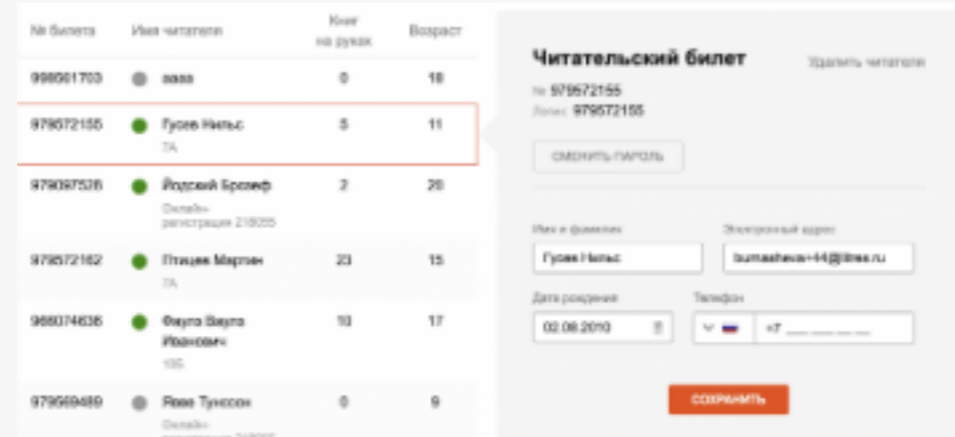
| № билета | Имя читателя | Книг на руках | Возраст |
|---|---|---|---|
| 998061703 | аааа | 0 | 18 |
| 979572155 | Гусев Нильс 7А | 5 | 11 |
| 979097526 | Йодский Бросиф Онлайн-регистрация 218055 | 2 | 26 |
| 979572162 | Птицев Мартин 7А | 23 | 15 |
| 968074636 | Фауго Вауго Иванович 10Б | 10 | 17 |
| 979569489 | Ровв Туссон Онлайн-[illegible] | 0 | 9 |

Читательский билет

Удалить читателя

№ 979572155
Логин: 979572155

СМЕНИТЬ ПАРОЛЬ

Имя и фамилия
Гусев Нильс

Электронный адрес
bumasheva+44@litres.ru

Дата рождения
02.08.2010

Телефон
+7 ___ ___ __ __

СОХРАНИТЬ